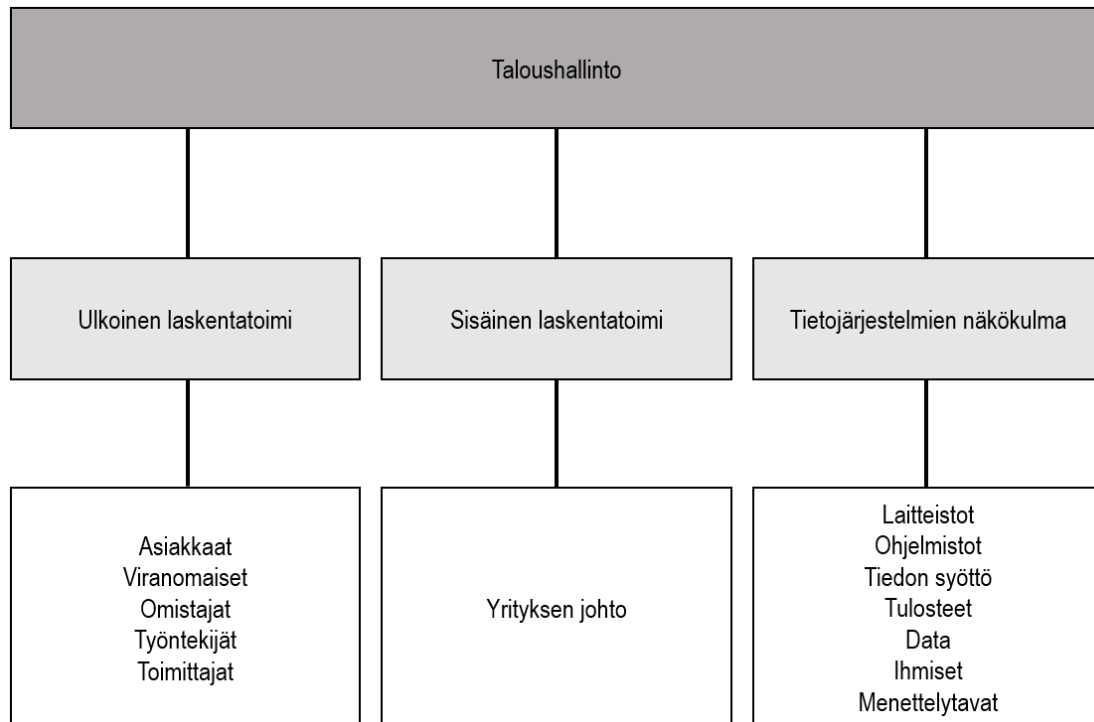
Taloushallinto

Ulkoinen laskentatoimi

Sisäinen laskentatoimi

Tietojärjestelmien näkökulma

Asiakkaat
Viranomaiset
Omistajat
Työntekijät
Toimittajat

Yrityksen johto

Laitteistot
Ohjelmistot
Tiedon syöttö
Tulosteet
Data
Ihmiset
Menettelytavat